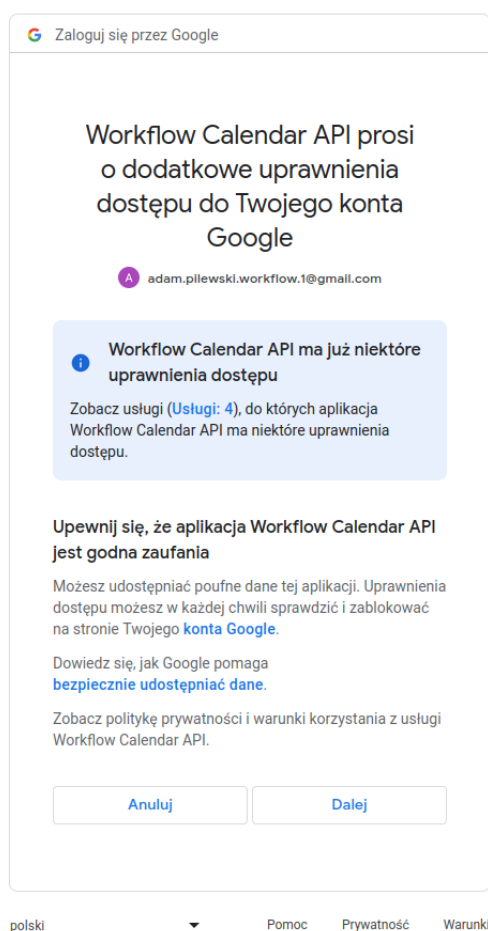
G Zaloguj się przez Google

Workflow Calendar API prosi o dodatkowe uprawnienia dostępu do Twojego konta Google

A adam.pilewski.workflow.1@gmail.com

Workflow Calendar API ma już niektóre uprawnienia dostępu

Zobacz usługi (Usługi: 4), do których aplikacja Workflow Calendar API ma niektóre uprawnienia dostępu.

Upewnij się, że aplikacja Workflow Calendar API jest godna zaufania

Możesz udostępniać poufne dane tej aplikacji. Uprawnienia dostępu możesz w każdej chwili sprawdzić i zablokować na stronie Twojego konta Google.

Dowiedz się, jak Google pomaga bezpiecznie udostępniać dane.

Zobacz politykę prywatności i warunki korzystania z usługi Workflow Calendar API.

Anuluj

Dalej

polski

Pomoc

Prywatność

Warunki